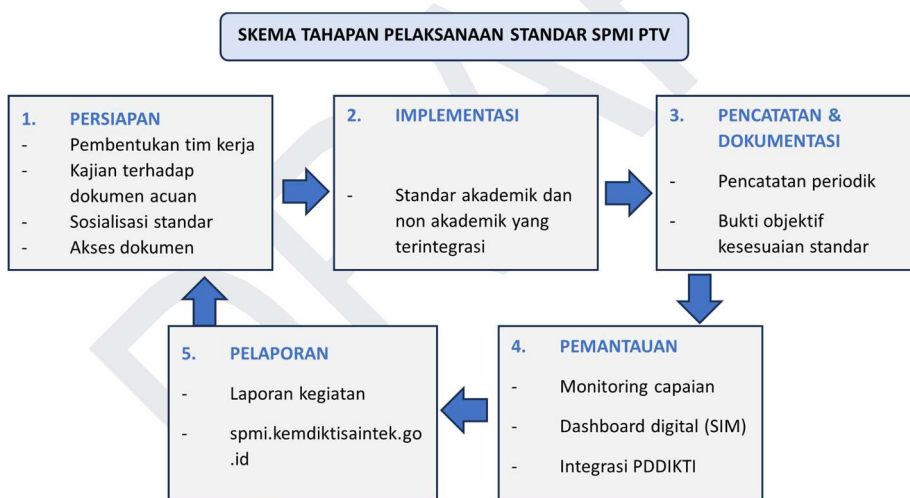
SKEMA TAHAPAN PELAKSANAAN STANDAR SPMI PTV

1. PERSIAPAN
- Pembentukan tim kerja
- Kajian terhadap dokumen acuan
- Sosialisasi standar
- Akses dokumen

2. IMPLEMENTASI
- Standar akademik dan non akademik yang terintegrasi

3. PENCATATAN & DOKUMENTASI
- Pencatatan periodik
- Bukti objektif kesesuaian standar

4. PEMANTAUAN
- Monitoring capaian
- Dashboard digital (SIM)
- Integrasi PDDIKTI

5. PELAPORAN
- Laporan kegiatan
- spmi.kemdiktisaintek.go .id